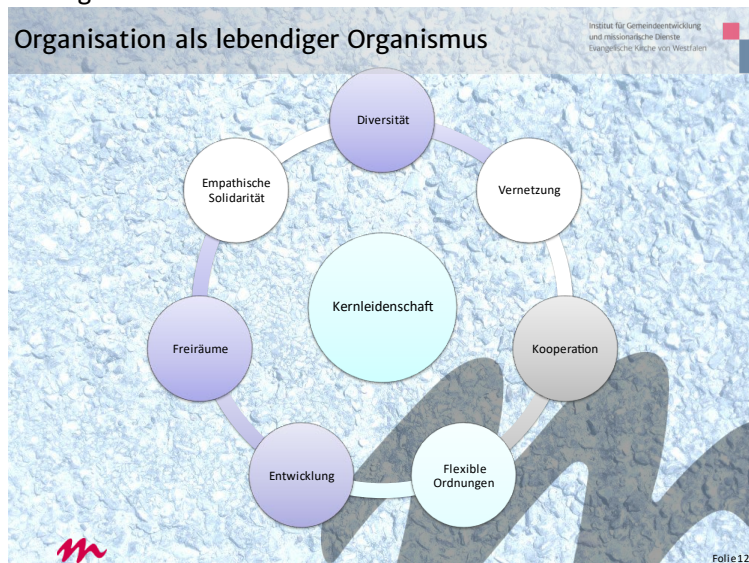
Organisation als lebendiger Organismus

Institut für Gemeindeentwicklung und missionarische Dienste Evangelische Kirche von Westfalen

Diversität

Vernetzung

Kooperation

Flexible Ordnungen

Entwicklung

Freiräume

Empathische Solidarität

Kernleidenschaft

Folie 12